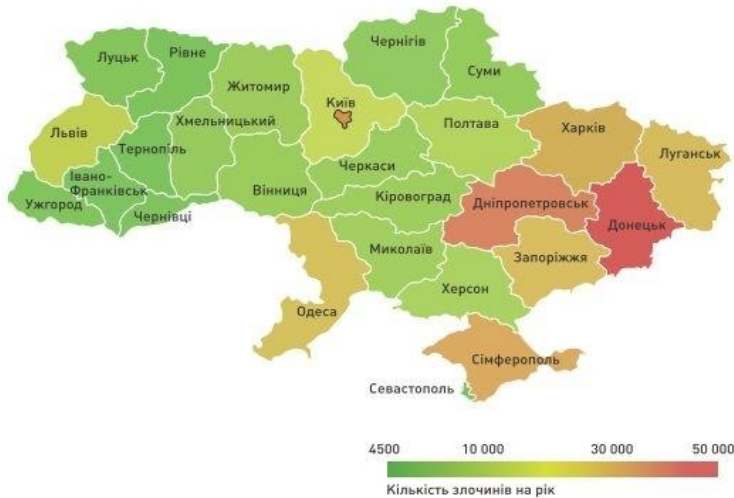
Луцьк
Рівне
Чернігів
Суми
Житомир
Київ
Львів
Хмельницький
Тернопіль
Полтава
Харків
Луганськ
Черкаси
Івано-Франківськ
Вінниця
Кіровоград
Ужгород
Чернівці
Дніпропетровськ
Донецьк
Запоріжжя
Миколаїв
Херсон
Одеса
Сімферополь
Севастополь

4500
10 000
30 000
50 000
Кількість злочинів на рік